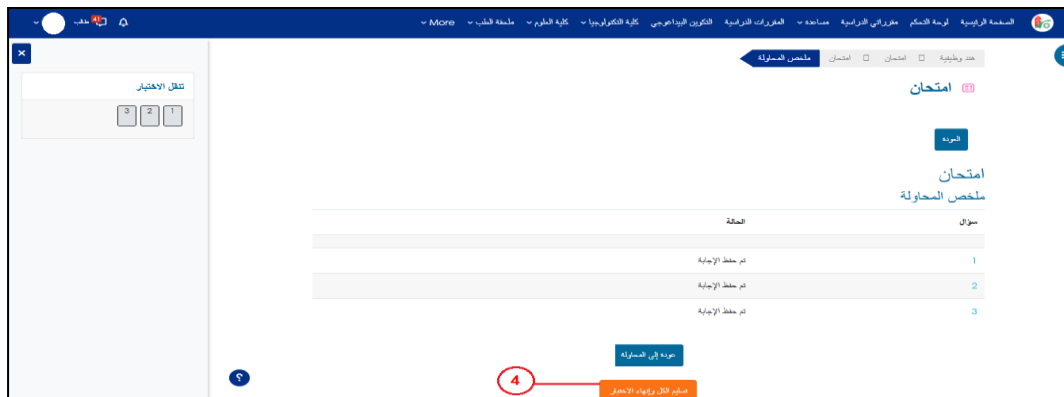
الصفحة الرئيسية لوحة التحكم مقرراتي الدراسية مساعدة المقررات الدراسية التكوين البيداغوجي كلية التكنولوجيا كلية العلوم ملحقة الطب More

طالب 41

تنقل الاختبار

1 2 3

عدد وظيفية امتحان امتحان ملخص المحاولة

امتحان

العودة

امتحان

ملخص المحاولة

| سؤال | الحالة |
|---|---|
| 1 | تم حفظ الإجابة |
| 2 | تم حفظ الإجابة |
| 3 | تم حفظ الإجابة |

عودة إلى المحاولة

4

سليم الكل وإنهاء الاختبار